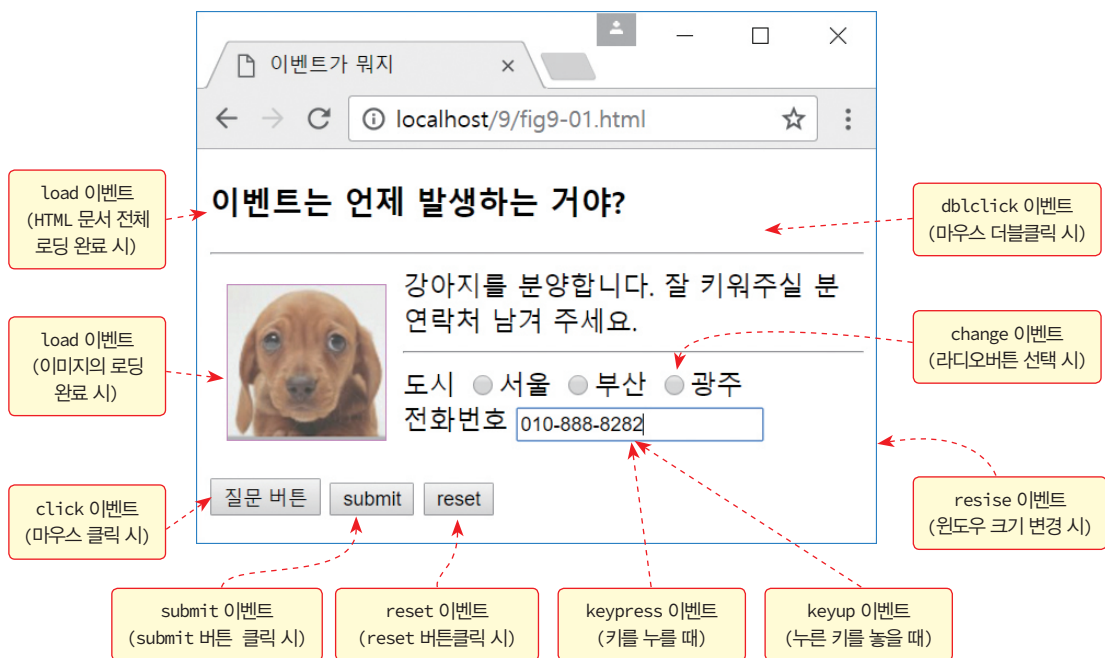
이벤트가 뭐지 ×

localhost/9/fig9-01.html

load 이벤트
(HTML 문서 전체 로딩 완료 시)

이벤트는 언제 발생하는 거야?

dblclick 이벤트
(마우스 더블클릭 시)

강아지를 분양합니다. 잘 키워주실 분 연락처 남겨 주세요.

load 이벤트
(이미지의 로딩 완료 시)

change 이벤트
(라디오버튼 선택 시)

도시 서울 부산 광주
전화번호 010-888-8282

click 이벤트
(마우스 클릭 시)

질문 버튼 submit reset

resise 이벤트
(윈도우 크기 변경 시)

submit 이벤트
(submit 버튼 클릭 시)

reset 이벤트
(reset 버튼클릭 시)

keypress 이벤트
(키를 누를 때)

keyup 이벤트
(누른 키를 놓을 때)